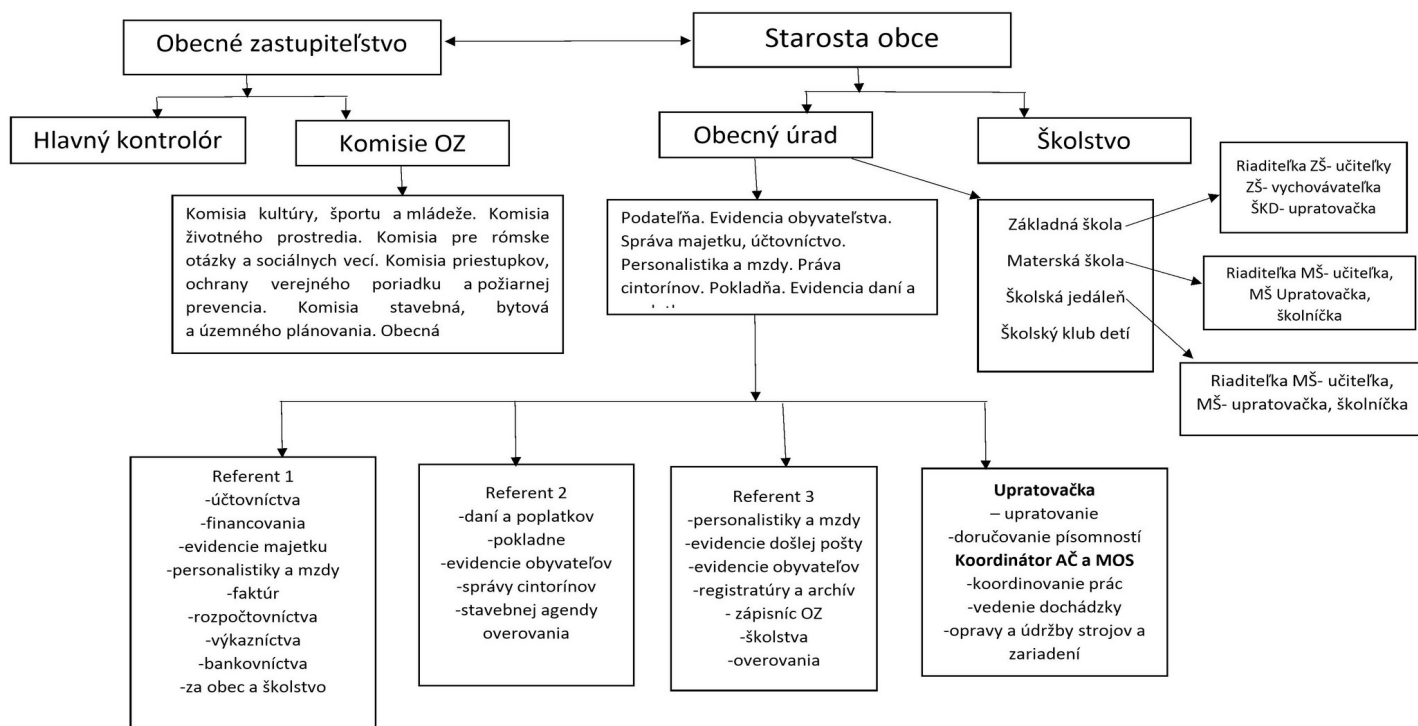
Obecné zastupiteľstvo

Starosta obce

Hlavný kontrolór

Komisie OZ

Obecný úrad

Školstvo

Komisia kultúry, športu a mládeže. Komisia životného prostredia. Komisia pre rómske otázky a sociálnych vecí. Komisia priestupkov, ochrany verejného poriadku a požiarnej prevencia. Komisia stavebná, bytová a územného plánovania. Obecná

Podateľňa. Evidencia obyvateľstva. Správa majetku, účtovníctvo. Personalistika a mzdy. Práva cintorínov. Pokladňa. Evidencia daní a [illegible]

Základná škola

Materská škola

Školská jedáleň

Školský klub detí

Riaditeľka ZŠ- učiteľky ZŠ- vychovávateľka ŠKD- upratovačka

Riaditeľka MŠ- učiteľka, MŠ Upratovačka, školníčka

Riaditeľka MŠ- učiteľka, MŠ- upratovačka, školníčka

Referent 1
-účtovníctva
-financovania
-evidencie majetku
-personalistiky a mzdy
-faktúr
-rozpočtovníctva
-výkazníctva
-bankovníctva
-za obec a školstvo

Referent 2
-daní a poplatkov
-pokladne
-evidencie obyvateľov
-správy cintorínov
-stavebnej agendy
overovania

Referent 3
-personalistiky a mzdy
-evidencie došlej pošty
-evidencie obyvateľov
-registratúry a archív
- zápisníc OZ
-školstva
-overovania

**Upratovačka**
– upratovanie
-doručovanie písomností
**Koordinátor AČ a MOS**
-koordinovanie prác
-vedenie dochádzky
-opravy a údržby strojov a zariadení